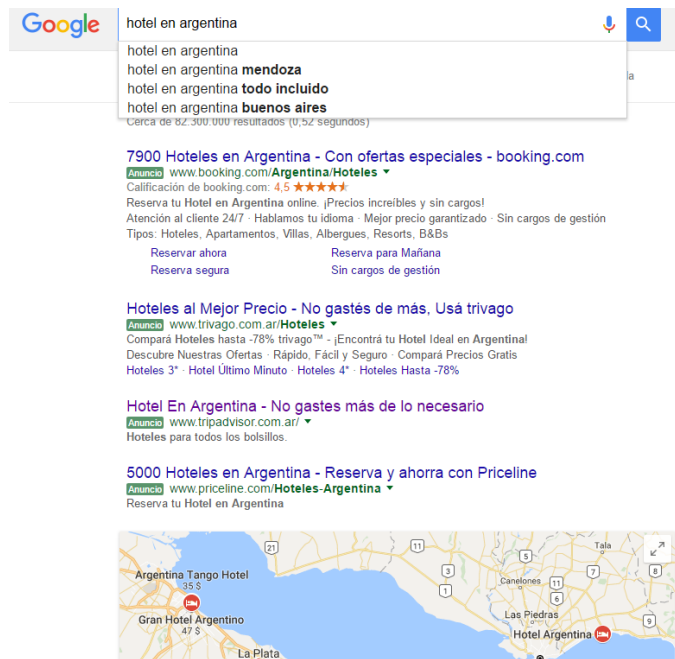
Google

hotel en argentina

hotel en argentina
hotel en argentina mendoza
hotel en argentina todo incluido
hotel en argentina buenos aires

Cerca de 82.300.000 resultados (0,52 segundos)

7900 Hoteles en Argentina - Con ofertas especiales - booking.com
Anuncio www.booking.com/Argentina/Hoteles
Calificación de booking.com: 4,5 ★★★★★
Reserva tu Hotel en Argentina online. ¡Precios increíbles y sin cargos!
Atención al cliente 24/7 · Hablamos tu idioma · Mejor precio garantizado · Sin cargos de gestión
Tipos: Hoteles, Apartamentos, Villas, Albergues, Resorts, B&Bs
Reservar ahora
Reserva para Mañana
Reserva segura
Sin cargos de gestión

Hoteles al Mejor Precio - No gastés de más, Usá trivago
Anuncio www.trivago.com.ar/Hoteles
Comprá Hoteles hasta -78% trivago™ - ¡Encontrá tu Hotel Ideal en Argentina!
Descubre Nuestras Ofertas · Rápido, Fácil y Seguro · Comprá Precios Gratis
Hoteles 3* · Hotel Último Minuto · Hoteles 4* · Hoteles Hasta -78%

Hotel En Argentina - No gastes más de lo necesario
Anuncio www.tripadvisor.com.ar/
Hoteles para todos los bolsillos.

5000 Hoteles en Argentina - Reserva y ahorra con Priceline
Anuncio www.priceline.com/Hoteles-Argentina
Reserva tu Hotel en Argentina

21
12
Tala
Argentina Tango Hotel
35 $
Canelones
Gran Hotel Argentino
47 $
Las Piedras
Hotel Argentina
La Plata